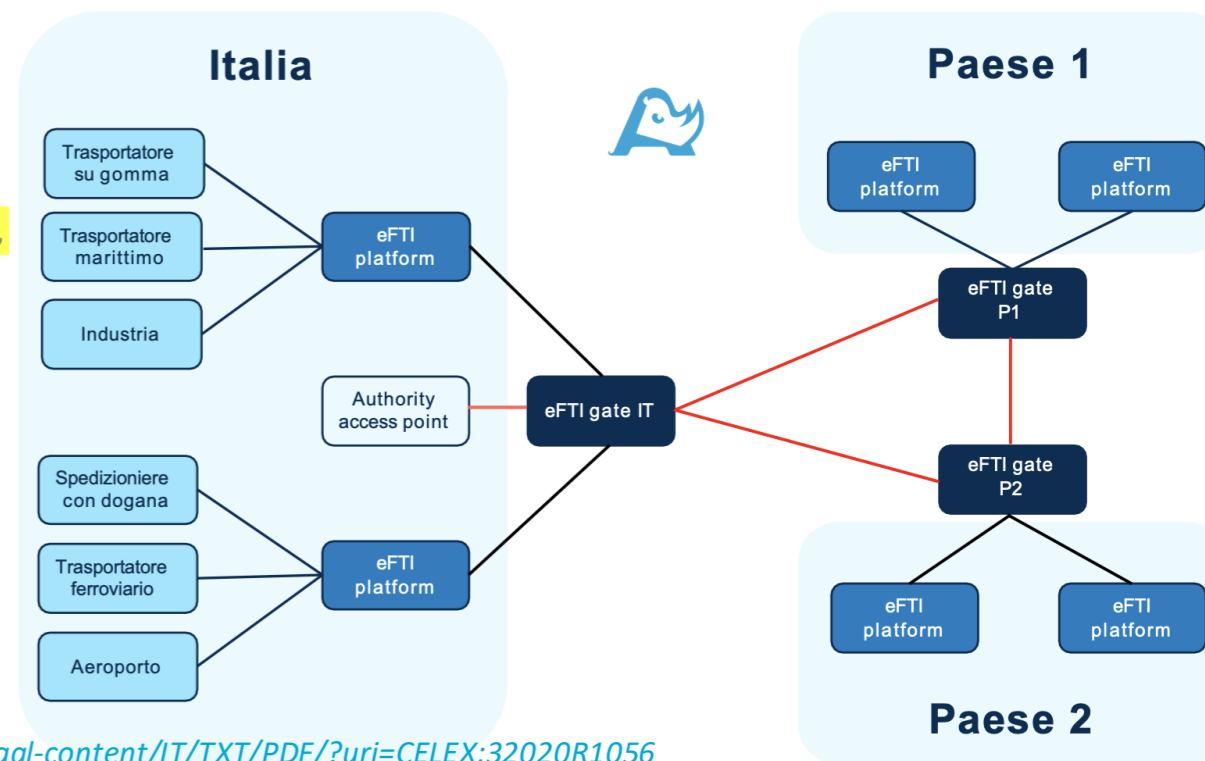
Italia

Trasportatore su gomma

Trasportatore marittimo

Industria

eFTI platform

Authority access point

eFTI gate IT

Spedizioniere con dogana

Trasportatore ferroviario

Aeroporto

eFTI platform

Paese 1

eFTI platform

eFTI platform

eFTI gate P1

eFTI gate P2

eFTI platform

eFTI platform

Paese 2

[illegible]gal-content/IT/TXT/PDF/?uri=CELEX:32020R1056